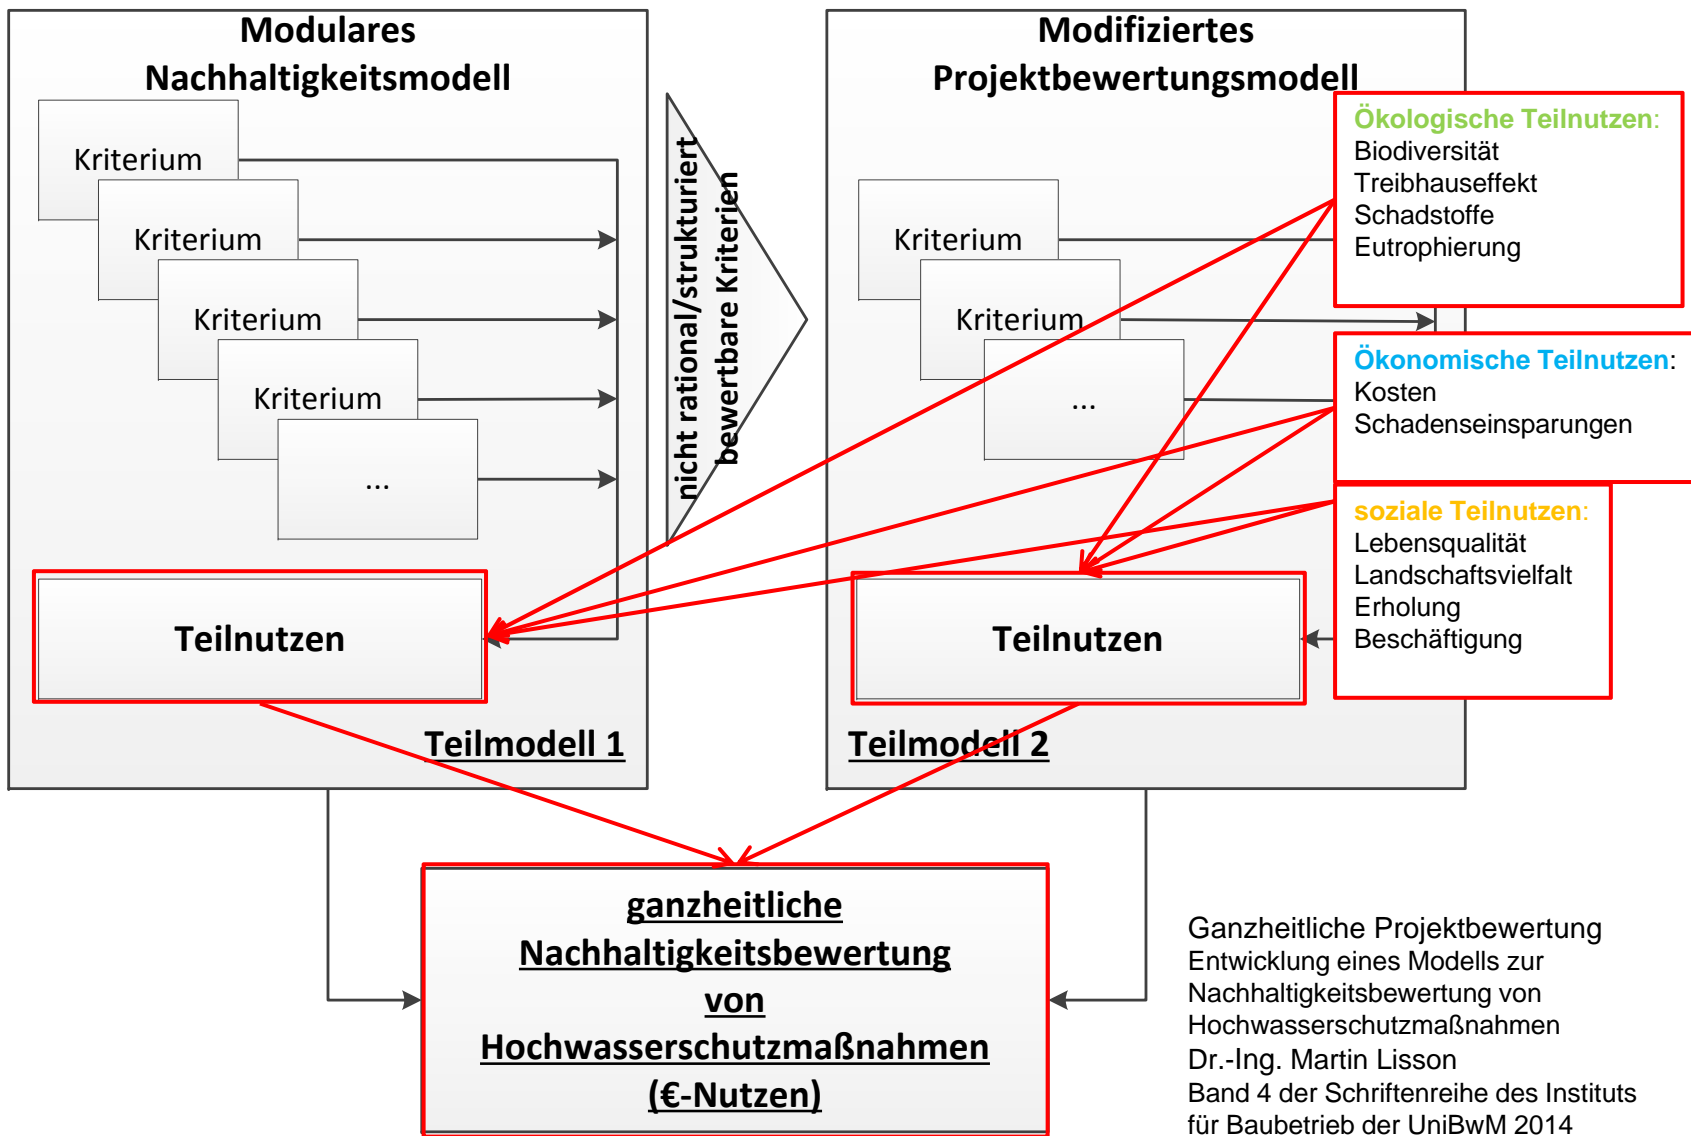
Modulares Nachhaltigkeitsmodell

Kriterium

Kriterium

Kriterium

Kriterium

...

Teilnutzen

Teilmodell 1

nicht rational/strukturiert bewertbare Kriterien

Modifiziertes Projektbewertungsmodell

Ökologische Teilnutzen:
Biodiversität
Treibhauseffekt
Schadstoffe
Eutrophierung

Kriterium

Kriterium

...

Ökonomische Teilnutzen:
Kosten
Schadenseinsparungen

soziale Teilnutzen:
Lebensqualität
Landschaftsvielfalt
Erholung
Beschäftigung

Teilnutzen

Teilmodell 2

ganzheitliche Nachhaltigkeitsbewertung von Hochwasserschutzmaßnahmen (€-Nutzen)

Ganzheitliche Projektbewertung
Entwicklung eines Modells zur Nachhaltigkeitsbewertung von Hochwasserschutzmaßnahmen
Dr.-Ing. Martin Lisson
Band 4 der Schriftenreihe des Instituts für Baubetrieb der UniBwM 2014